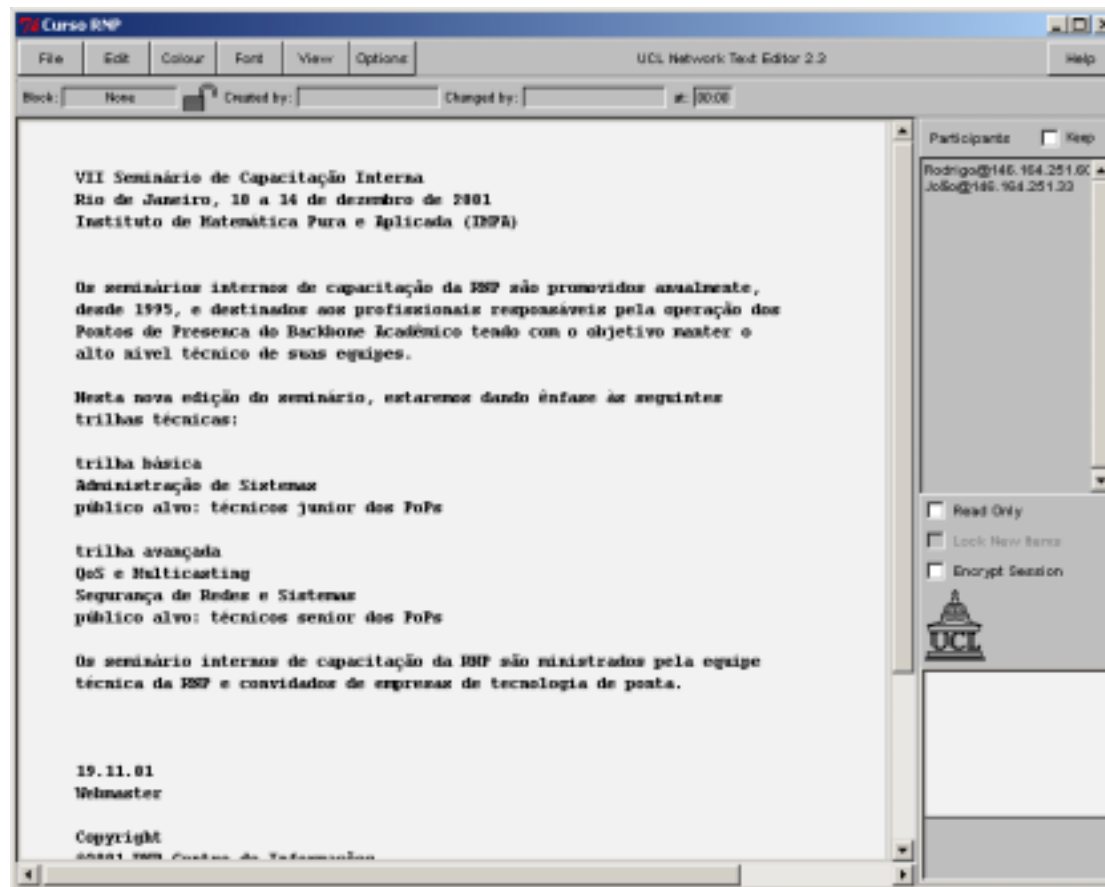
Curso RNP

File | Edit | Colour | Font | View | Options | UCL Network Text Editor 2.2 | Help

Block: None | Created by: | Changed by: | at: 00:00

VII Seminário de Capacitação Interna
Rio de Janeiro, 10 a 14 de dezembro de 2001
Instituto de Matemática Pura e Aplicada (IMPA)

Os seminários internos de capacitação da RNP são promovidos anualmente, desde 1995, e destinados aos profissionais responsáveis pela operação dos Pontos de Presença do Backbone Acadêmico tendo com o objetivo manter o alto nível técnico de suas equipes.

Nesta nova edição do seminário, estaremos dando ênfase às seguintes trilhas técnicas:

trilha básica
Administração de Sistemas
público alvo: técnicos junior dos PoPs

trilha avançada
QoS e Multicasting
Segurança de Redes e Sistemas
público alvo: técnicos senior dos PoPs

Os seminário internos de capacitação da RNP são ministrados pela equipe técnica da RNP e convidados de empresas de tecnologia de ponta.

19.11.01
Webmaster

Copyright
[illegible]

Participants | Keep
Rodrigo@146.164.251.6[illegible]
João@146.164.251.33

Read Only
Lock New Items
Encrypt Session
UCL